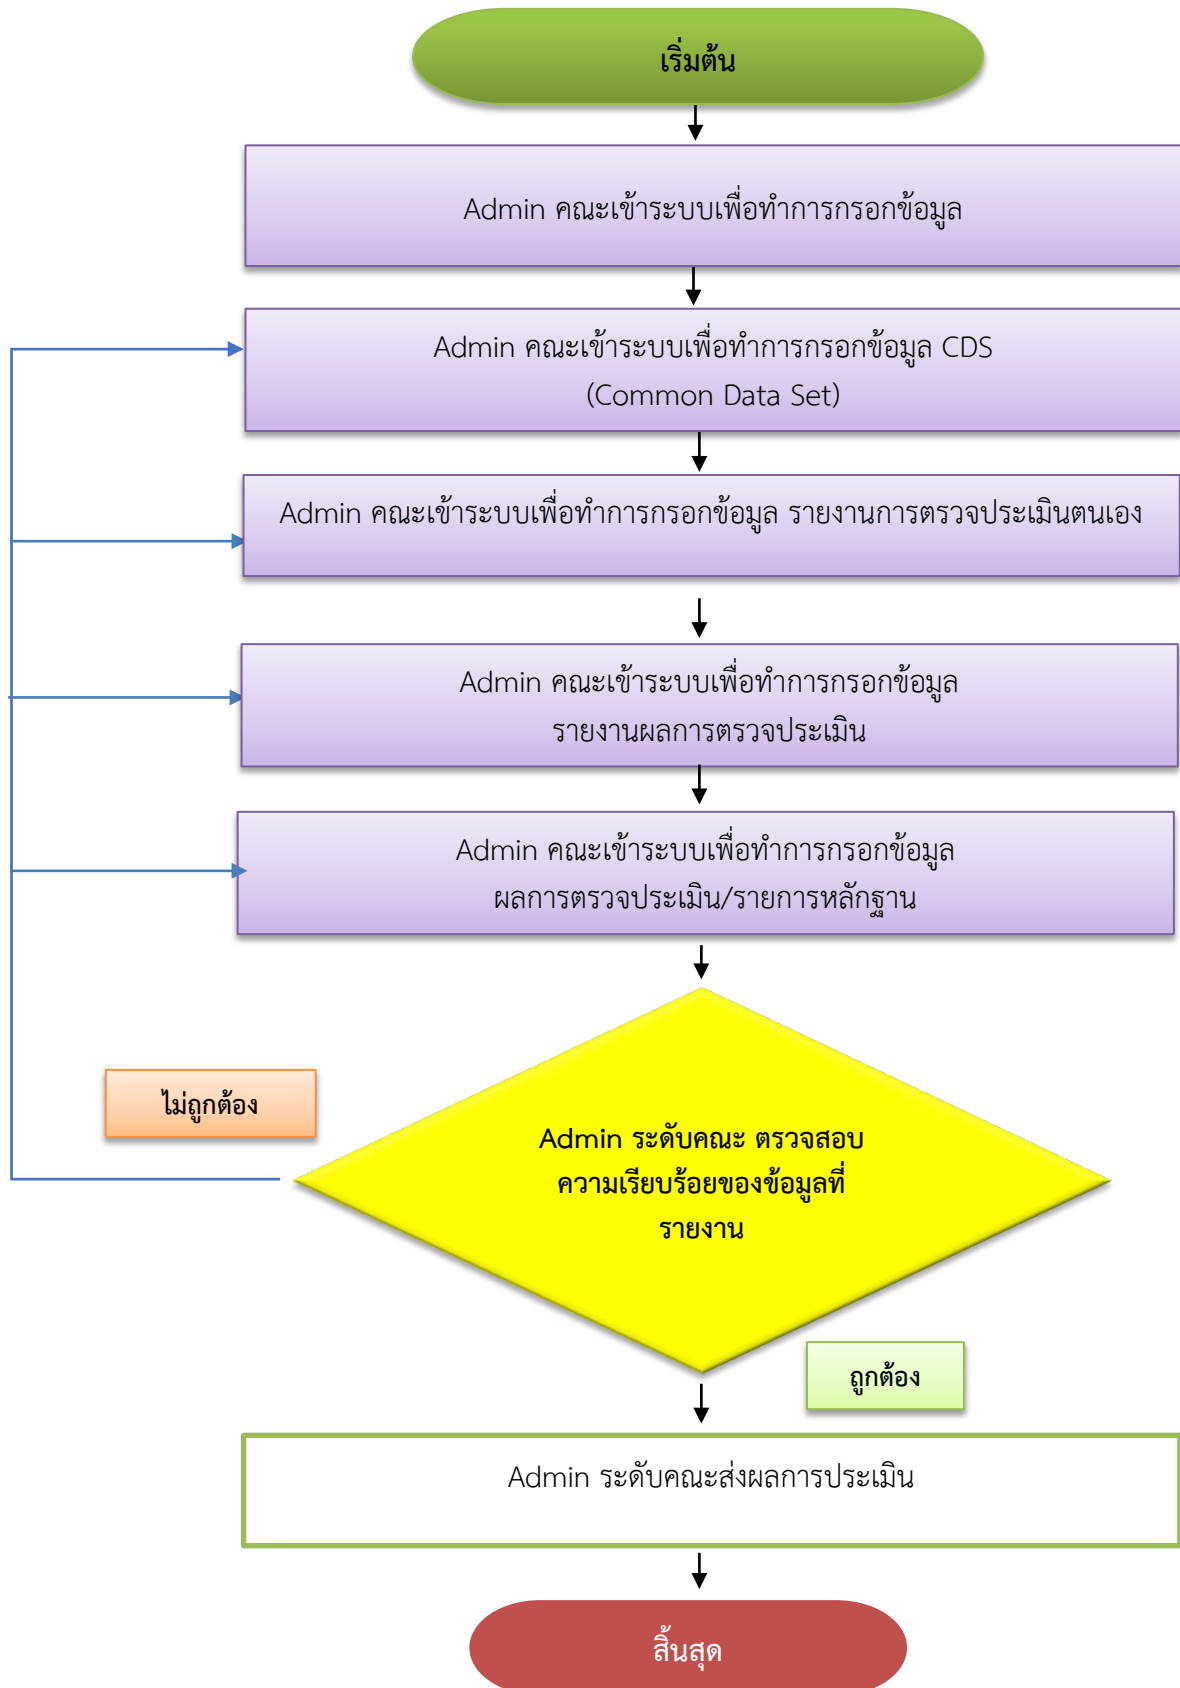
เริ่มต้น

Admin คณะเข้าระบบเพื่อทำการกรอกข้อมูล

Admin คณะเข้าระบบเพื่อทำการกรอกข้อมูล CDS (Common Data Set)

Admin คณะเข้าระบบเพื่อทำการกรอกข้อมูล รายงานการตรวจประเมินตนเอง

Admin คณะเข้าระบบเพื่อทำการกรอกข้อมูล รายงานผลการตรวจประเมิน

Admin คณะเข้าระบบเพื่อทำการกรอกข้อมูล ผลการตรวจประเมิน/รายการหลักฐาน

ไม่ถูกต้อง

Admin ระดับคณะ ตรวจสอบความเรียบร้อยของข้อมูลที่รายงาน

ถูกต้อง

Admin ระดับคณะส่งผลการประเมิน

สิ้นสุด